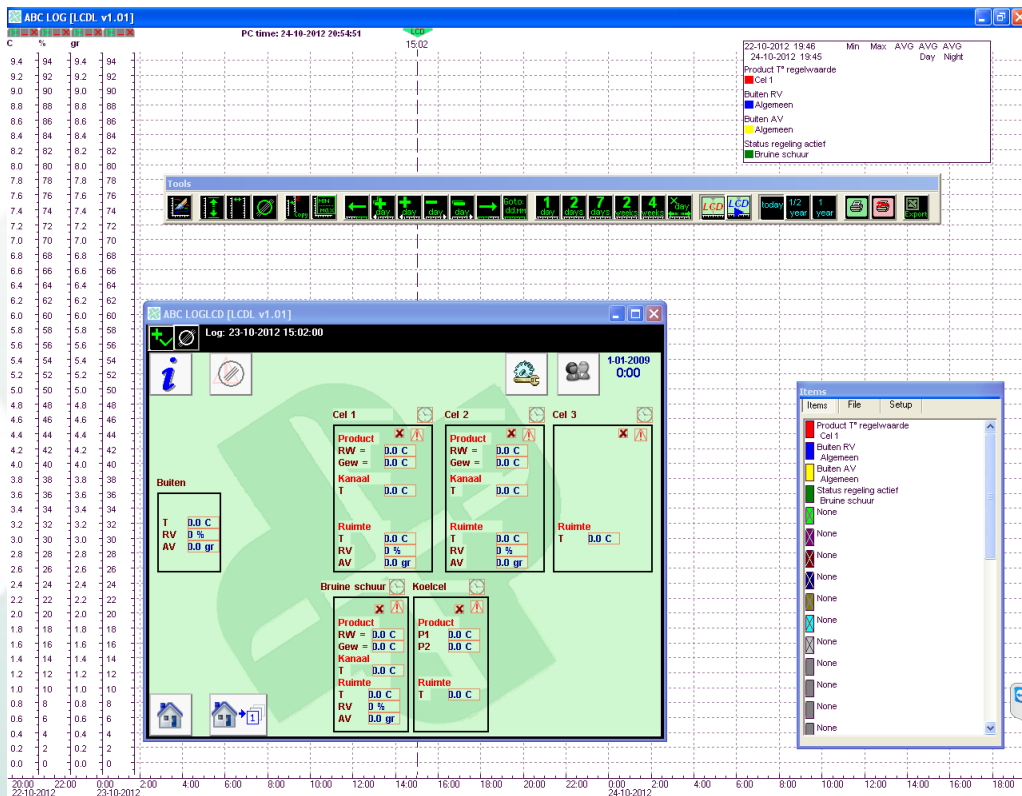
ABC LOG [LCDL v1.01]

C % gr

PC time: 24-10-2012 20:54:51

LCD
15:02

| 22-10-2012 19:46 | Min | Max | AVG | AVG Day | AVG Night |
|---|---|---|---|---|---|
| 24-10-2012 19:45 | | | | | |

Product T° regelwaarde
Cel 1
Buiten RV
Algemeen
Buiten AV
Algemeen
Status regeling actief
Bruine schuur

9.4 94 9.4 94
9.2 92 9.2 92
9.0 90 9.0 90
8.8 88 8.8 88
8.6 86 8.6 86
8.4 84 8.4 84
8.2 82 8.2 82
8.0 80 8.0 80
7.8 78 7.8 78
7.6 76 7.6 76
7.4 74 7.4 74
7.2 72 7.2 72
7.0 70 7.0 70
6.8 68 6.8 68
6.6 66 6.6 66
6.4 64 6.4 64
6.2 62 6.2 62
6.0 60 6.0 60
5.8 58 5.8 58
5.6 56 5.6 56
5.4 54 5.4 54
5.2 52 5.2 52
5.0 50 5.0 50
4.8 48 4.8 48
4.6 46 4.6 46
4.4 44 4.4 44
4.2 42 4.2 42
4.0 40 4.0 40
3.8 38 3.8 38
3.6 36 3.6 36
3.4 34 3.4 34
3.2 32 3.2 32
3.0 30 3.0 30
2.8 28 2.8 28
2.6 26 2.6 26
2.4 24 2.4 24
2.2 22 2.2 22
2.0 20 2.0 20
1.8 18 1.8 18
1.6 16 1.6 16
1.4 14 1.4 14
1.2 12 1.2 12
1.0 10 1.0 10
0.8 8 0.8 8
0.6 6 0.6 6
0.4 4 0.4 4
0.2 2 0.2 2
0.0 0 0.0 0

Tools
Copy day day day day Goto: dd.mm 1 day 2 days 7 days 2 weeks 4 weeks day LCD LCD today 1/2 year 1 year Export

ABC LOGLCD [LCDL v1.01]
Log: 23-10-2012 15:02:00

1-01-2009
0:00

Buiten
T 0.0 C
RV 0 %
AV 0.0 gr

Cel 1
Product
RW = 0.0 C
Gew = 0.0 C
Kanaal
T 0.0 C
Ruimte
T 0.0 C
RV 0 %
AV 0.0 gr

Cel 2
Product
RW = 0.0 C
Gew = 0.0 C
Kanaal
T 0.0 C
Ruimte
T 0.0 C
RV 0 %
AV 0.0 gr

Cel 3
Ruimte
T 0.0 C

Bruine schuur
Product
RW = 0.0 C
Gew = 0.0 C
Kanaal
T 0.0 C
Ruimte
T 0.0 C
RV 0 %
AV 0.0 gr

Koelcel
Product
P1 0.0 C
P2 0.0 C
Ruimte
T 0.0 C

Items
Items File Setup
Product T° regelwaarde
Cel 1
Buiten RV
Algemeen
Buiten AV
Algemeen
Status regeling actief
Bruine schuur
None
None
None
None
None
None
None
None
None
None
None

20:00 22-10-2012 22:00 0:00 23-10-2012 2:00 4:00 6:00 8:00 10:00 12:00 14:00 16:00 18:00 20:00 22:00 0:00 24-10-2012 2:00 4:00 6:00 8:00 10:00 12:00 14:00 16:00 18:00